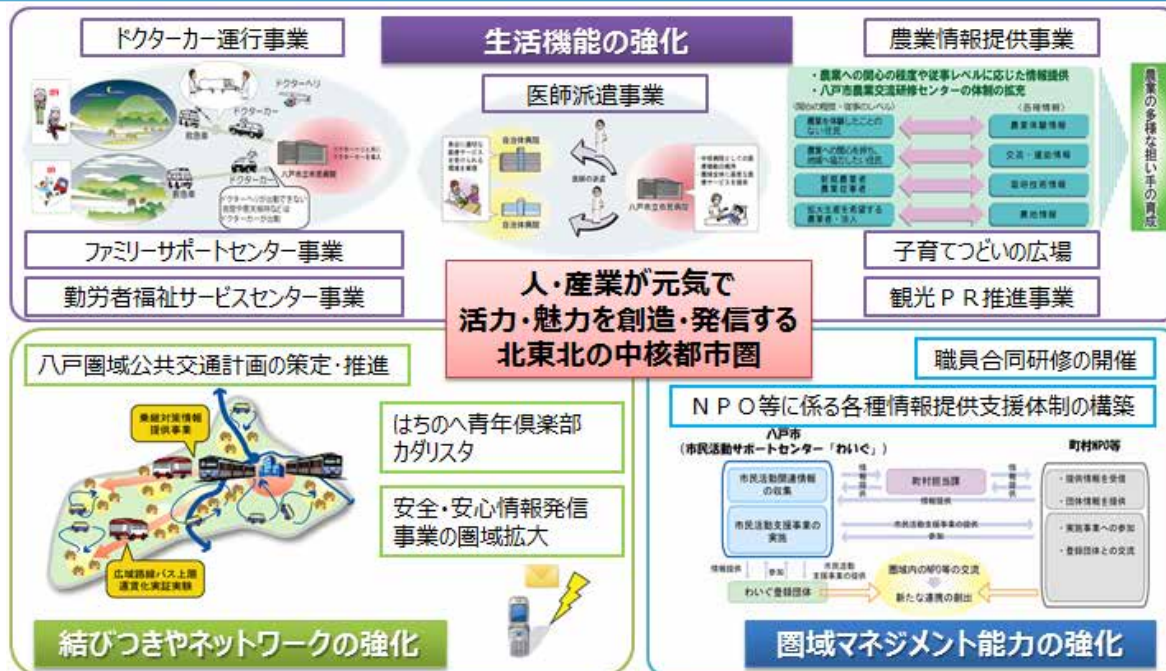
生活機能の強化

ドクターカー運行事業

ドクターヘリ
ドクターカー
救急車
ドクターカー
八戸市立市民病院
ドクターヘリが出動できない夜間や荒天時などはドクターカーが出動

ファミリーサポートセンター事業

勤労者福祉サービスセンター事業

医師派遣事業

自治体病院
八戸市立市民病院
自治体病院

農業情報提供事業

・農業への関心の程度や従事レベルに応じた情報提供
・八戸市農業交流研修センターの体制の拡充

農業を体験したことのない住民
農業への関心を持ち、地域へ協力したい住民
新規農業者
農業従事者
拡大生産を希望する農業者・法人

農業体験情報
交流・援助情報
栽培技術情報
農地情報

農業の多様な担い手の育成

子育てつどいの広場

観光ＰＲ推進事業

人・産業が元気で
活力・魅力を創造・発信する
北東北の中核都市圏

結びつきやネットワークの強化

八戸圏域公共交通計画の策定・推進

乗継対策情報提供事業
広域路線バス上限運賃化実証実験

はちのへ青年倶楽部
カダリスタ

安全・安心情報発信
事業の圏域拡大

圏域マネジメント能力の強化

職員合同研修の開催

ＮＰＯ等に係る各種情報提供支援体制の構築

八戸市
（市民活動サポートセンター「わいぐ」）

市民活動関連情報の収集
市民活動支援事業の実施
町村担当課
町村NPO等
・提供情報を受信
・団体情報を提供
・実施事業への参加
・登録団体との交流
わいぐ登録団体
圏域内のNPO等の交流
新たな連携の創出
情報提供
参加